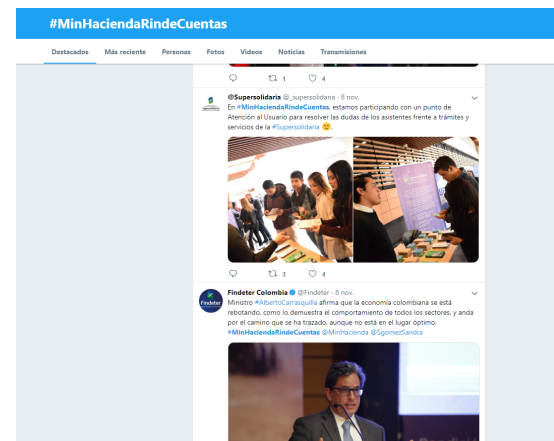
#MinHaciendaRindeCuentas

Destacados Más reciente Personas Fotos Videos Noticias Transmisiones

1 4

@Supersolidaria @_supersolidaria · 8 nov.

En #MinHaciendaRindeCuentas, estamos participando con un punto de Atención al Usuario para resolver las dudas de los asistentes frente a trámites y servicios de la #Supersolidaria 🙂.

3 4

Findeter Colombia @Findeter · 8 nov.

Ministro #AlbertoCarrasquilla afirma que la economía colombiana se está rebotando, como lo demuestra el comportamiento de todos los sectores, y anda por el camino que se ha trazado, aunque no está en el lugar óptimo. #MinHaciendaRindeCuentas @MinHacienda @SgomezSandra

Findeter